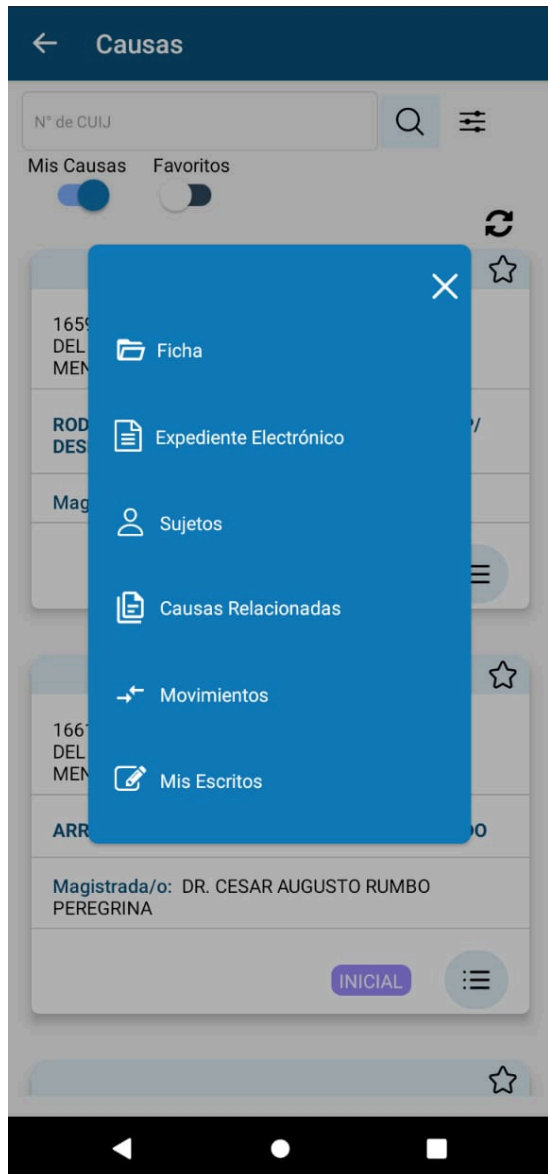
Causas

N° de CUIJ

Mis Causas Favoritos

165
DEL
MEN

ROD /
DES

Mag

Ficha

Expediente Electrónico

Sujetos

Causas Relacionadas

Movimientos

Mis Escritos

166
DEL
MEN

ARR DO

Magistrada/o: DR. CESAR AUGUSTO RUMBO PEREGRINA

INICIAL